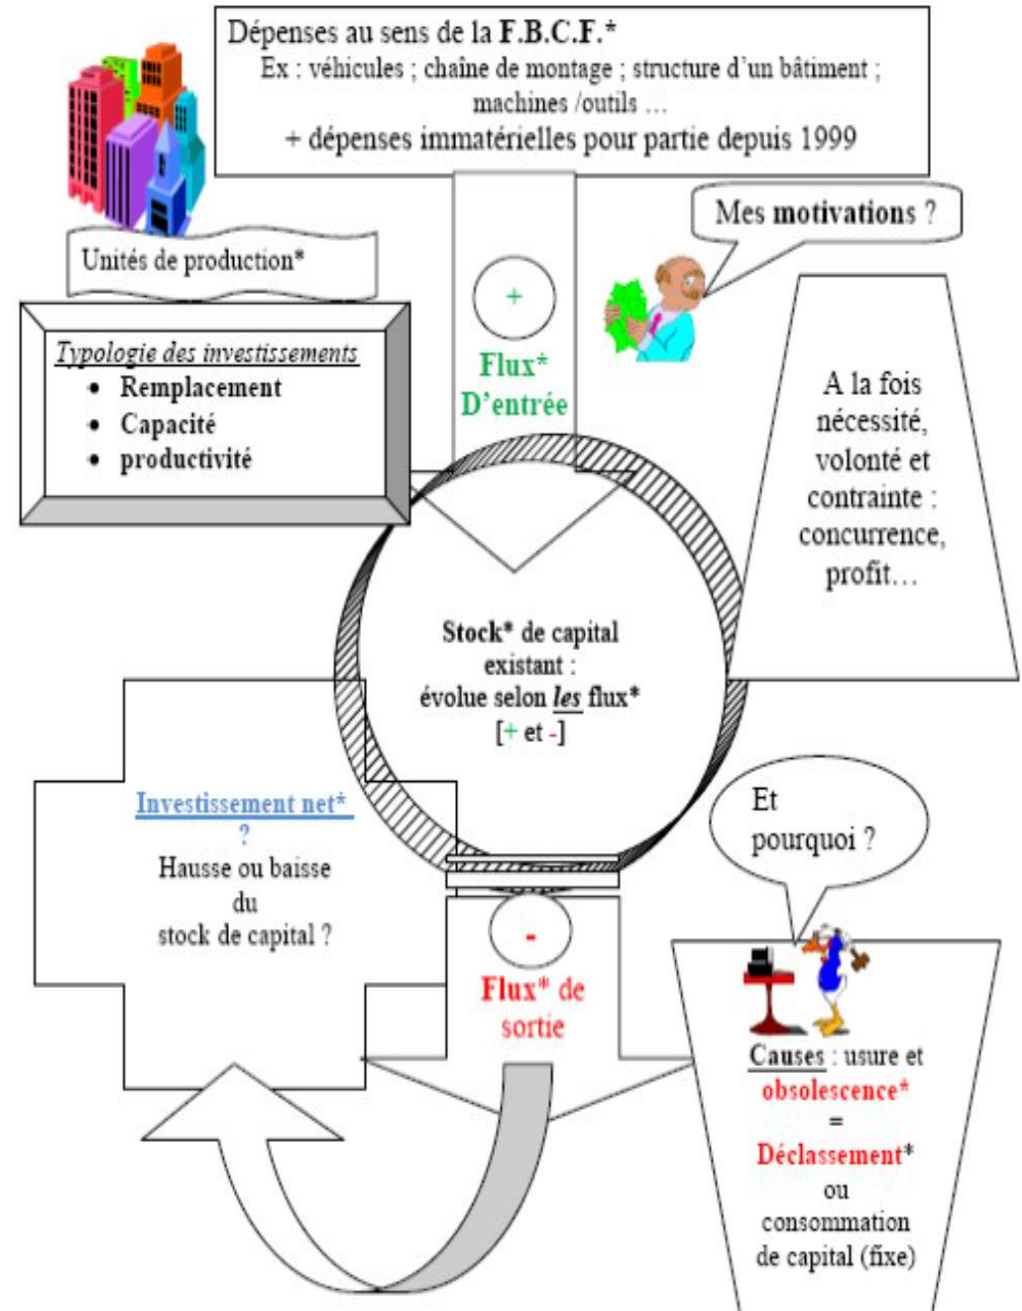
Dépenses au sens de la F.B.C.F.*
Ex : véhicules ; chaîne de montage ; structure d'un bâtiment ; machines /outils …
+ dépenses immatérielles pour partie depuis 1999

Unités de production*

Mes motivations ?

+

Flux* D'entrée

Typologie des investissements
• Remplacement
• Capacité
• productivité

A la fois nécessité, volonté et contrainte : concurrence, profit…

Stock* de capital existant : évolue selon les flux* [+ et -]

Investissement net* ?
Hausse ou baisse du stock de capital ?

Et pourquoi ?

-

Flux* de sortie

Causes : usure et obsolescence* = Déclassement* ou consommation de capital (fixe)